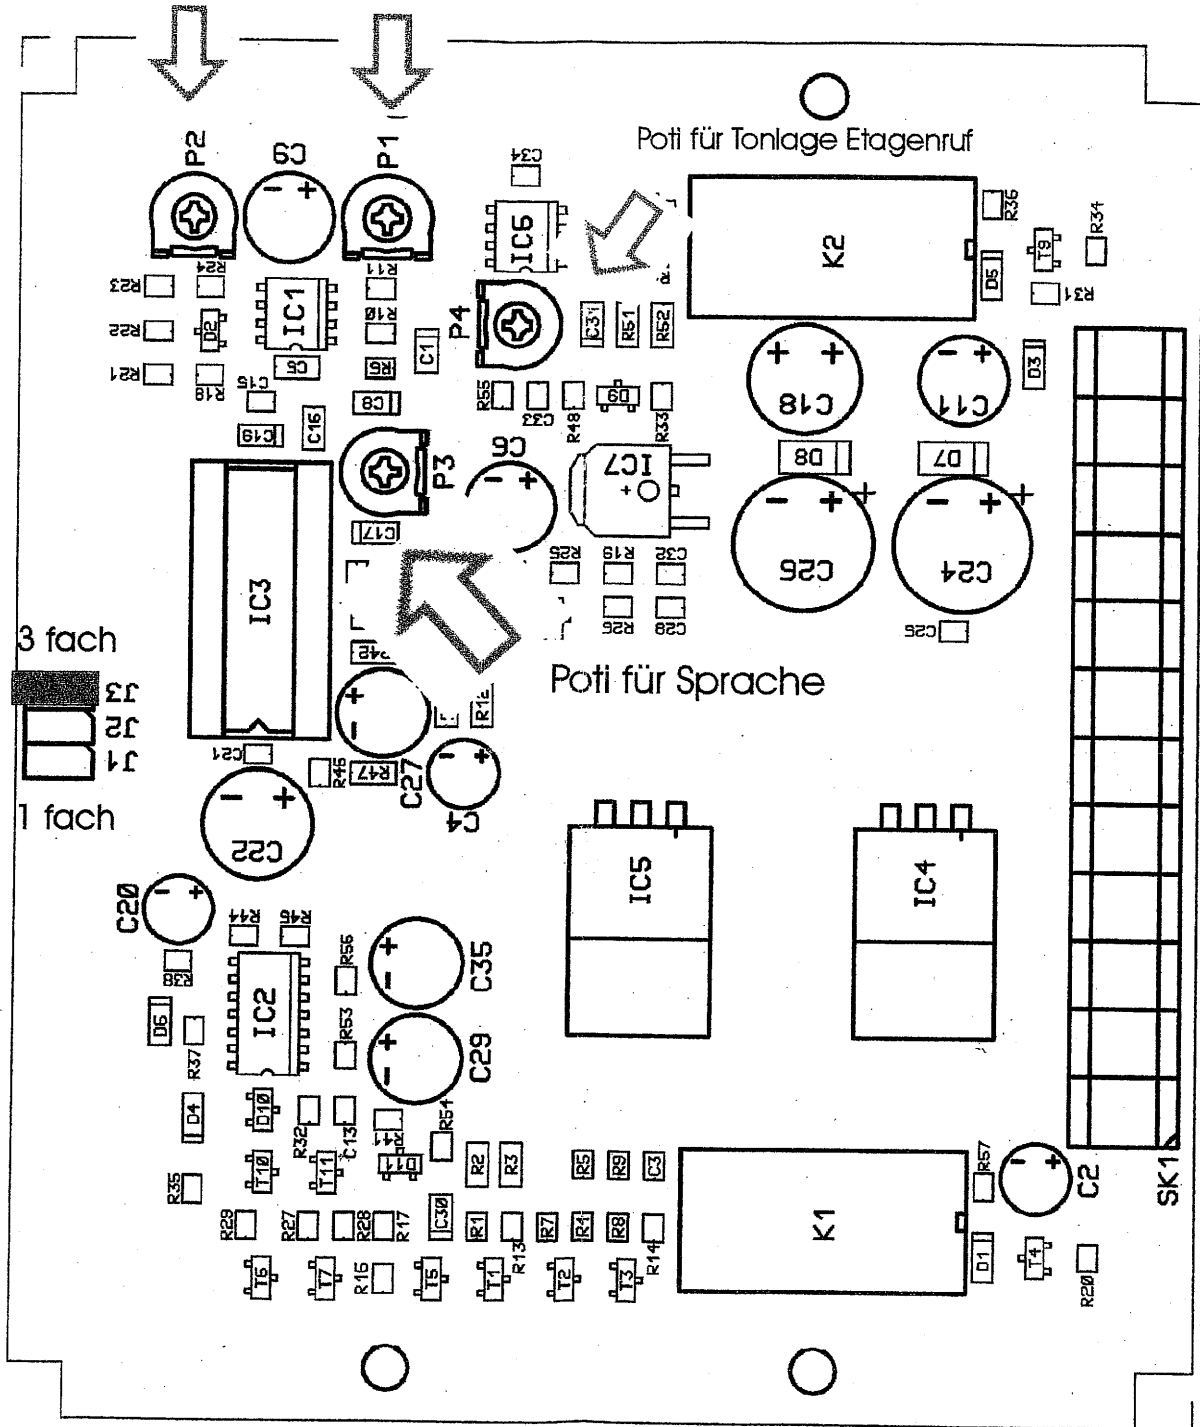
P2
C9
P1
C34
Poti für Tonlage Etagenruf
IC6
K2
R36
R34
T9
R24
R11
R23
IC1
R10
D5
R31
R22
D2
P4
C31
R51
R52
C1
C5
R6
C18
C11
D3
R21
R18
C15
C8
R55
C33
R48
D9
R33
C19
C16
C6
R20
D8
D7
P3
IC7
C17
C26
C24
R25
R19
C32
IC3
R26
C28
C25
3 fach
J3
J2
J1
Poti für Sprache
C21
R46
R47
C27
C4
1 fach
C22
IC5
IC4
C20
R44
R45
R38
R56
C35
IC2
D6
R53
R37
C29
D4
D10
R41
R54
R32
C13
D11
T10
T11
R2
R3
R5
R9
C3
R57
C2
SK1
R35
R29
R27
R28
R17
C30
R1
R7
R4
R8
K1
R13
R14
D1
T4
T6
T7
R16
T5
T1
T2
T3
R20